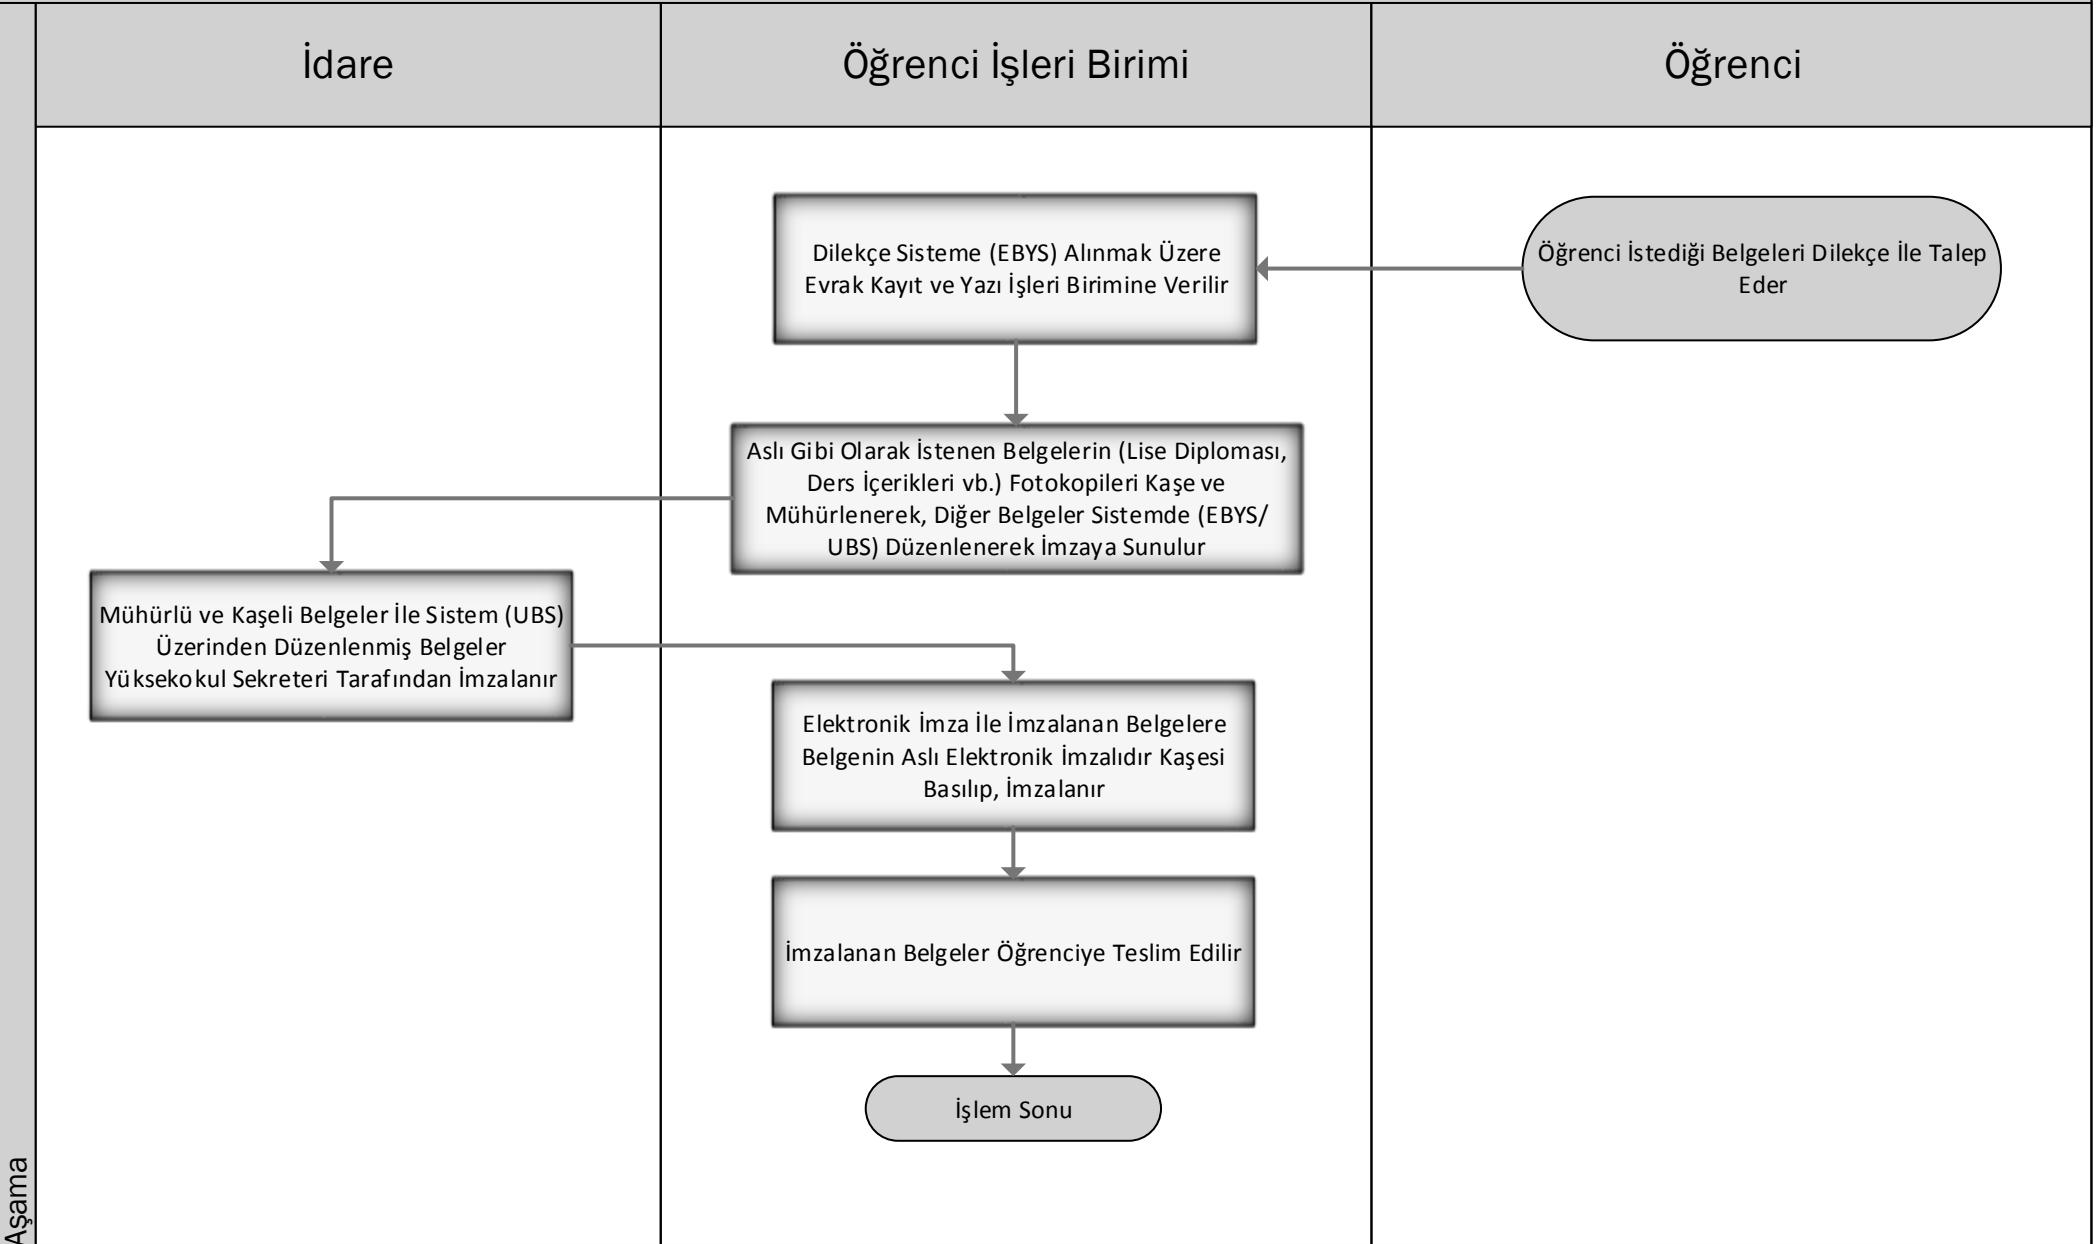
İdare

Öğrenci İşleri Birimi

Öğrenci

Öğrenci İstediği Belgeleri Dilekçe İle Talep Eder

Dilekçe Sisteme (EBYS) Alınmak Üzere Evrak Kayıt ve Yazı İşleri Birimine Verilir

Aslı Gibi Olarak İstenen Belgelerin (Lise Diploması, Ders İçerikleri vb.) Fotokopileri Kaşe ve Mühürlenerek, Diğer Belgeler Sistemde (EBYS/ UBS) Düzenlenerek İmzaya Sunulur

Mühürlü ve Kaşeli Belgeler İle Sistem (UBS) Üzerinden Düzenlenmiş Belgeler Yüksekokul Sekreteri Tarafından İmzalanır

Elektronik İmza İle İmzalanan Belgelere Belgenin Aslı Elektronik İmzalıdır Kaşesi Basılıp, İmzalanır

İmzalanan Belgeler Öğrenciye Teslim Edilir

İşlem Sonu

Aşama